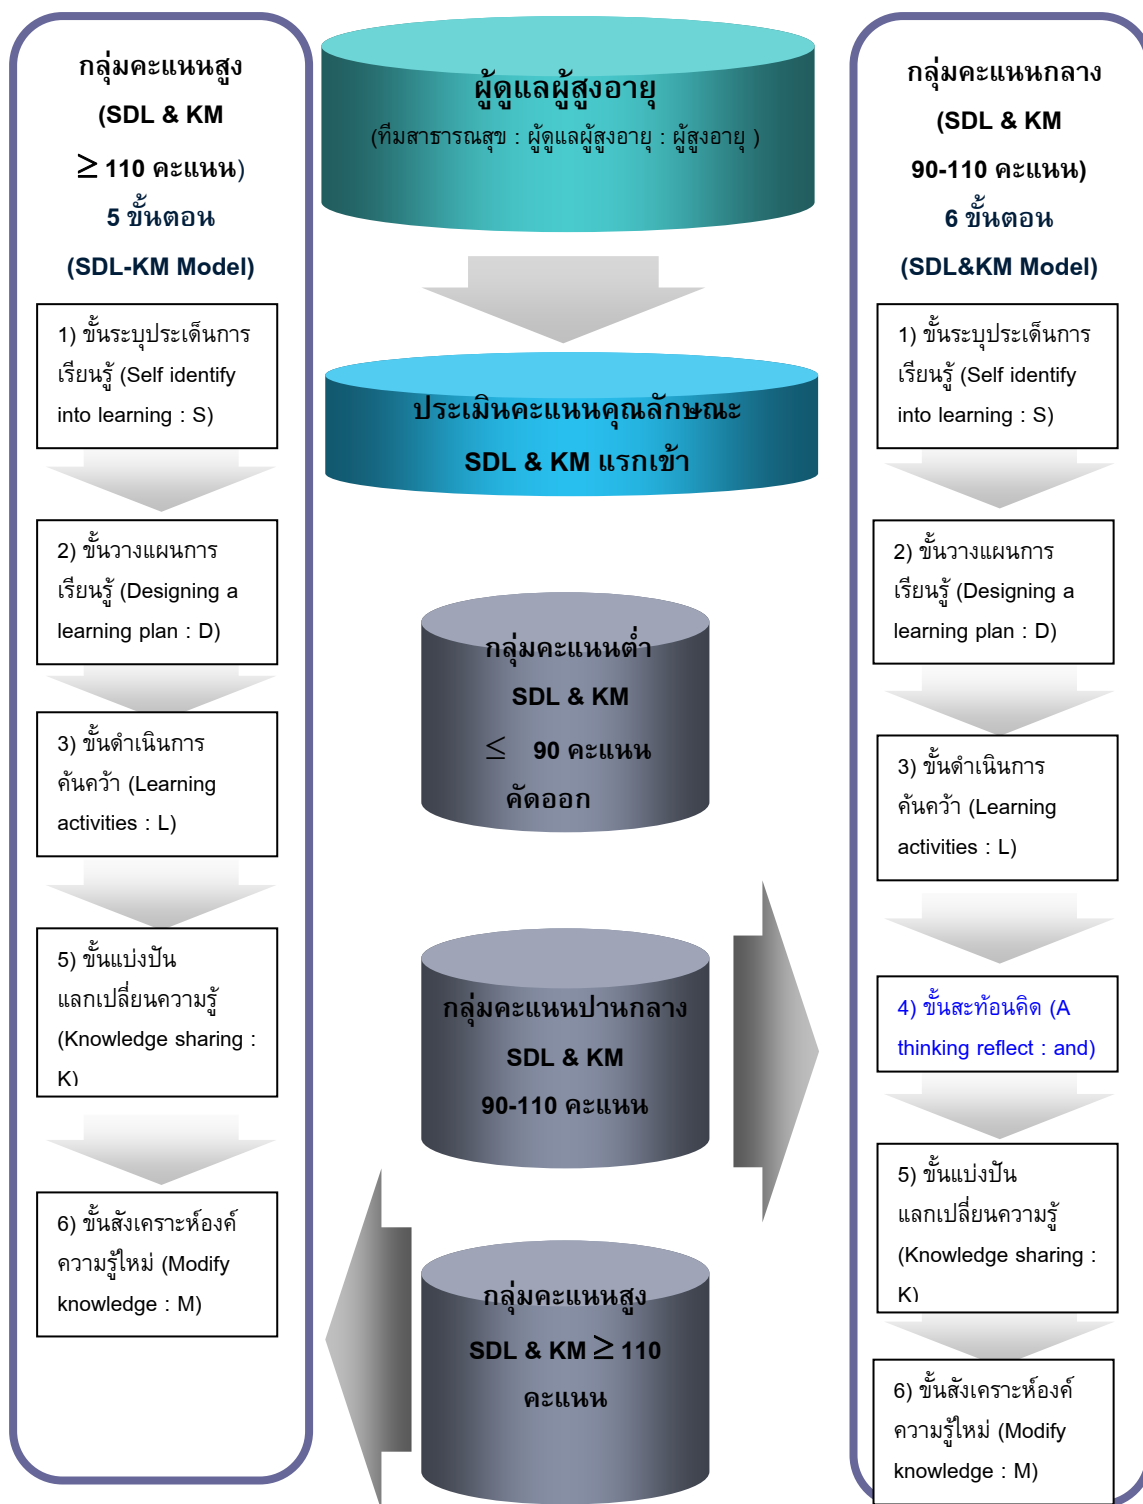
กลุ่มคะแนนสูง (SDL & KM $\geq$ 110 คะแนน) 5 ขั้นตอน (SDL-KM Model)

1) ขั้นระบุประเด็นการเรียนรู้ (Self identify into learning : S)

2) ขั้นวางแผนการเรียนรู้ (Designing a learning plan : D)

3) ขั้นดำเนินการค้นคว้า (Learning activities : L)

5) ขั้นแบ่งปันแลกเปลี่ยนความรู้ (Knowledge sharing : K)

6) ขั้นสังเคราะห์องค์ความรู้ใหม่ (Modify knowledge : M)

ผู้ดูแลผู้สูงอายุ
(ทีมสาธารณสุข : ผู้ดูแลผู้สูงอายุ : ผู้สูงอายุ )

ประเมินคะแนนคุณลักษณะ SDL & KM แรกเข้า

กลุ่มคะแนนต่ำ SDL & KM $\leq$ 90 คะแนน คัดออก

กลุ่มคะแนนปานกลาง SDL & KM 90-110 คะแนน

กลุ่มคะแนนสูง SDL & KM $\geq$ 110 คะแนน

กลุ่มคะแนนกลาง (SDL & KM 90-110 คะแนน) 6 ขั้นตอน (SDL&KM Model)

1) ขั้นระบุประเด็นการเรียนรู้ (Self identify into learning : S)

2) ขั้นวางแผนการเรียนรู้ (Designing a learning plan : D)

3) ขั้นดำเนินการค้นคว้า (Learning activities : L)

4) ขั้นสะท้อนคิด (A thinking reflect : and)

5) ขั้นแบ่งปันแลกเปลี่ยนความรู้ (Knowledge sharing : K)

6) ขั้นสังเคราะห์องค์ความรู้ใหม่ (Modify knowledge : M)